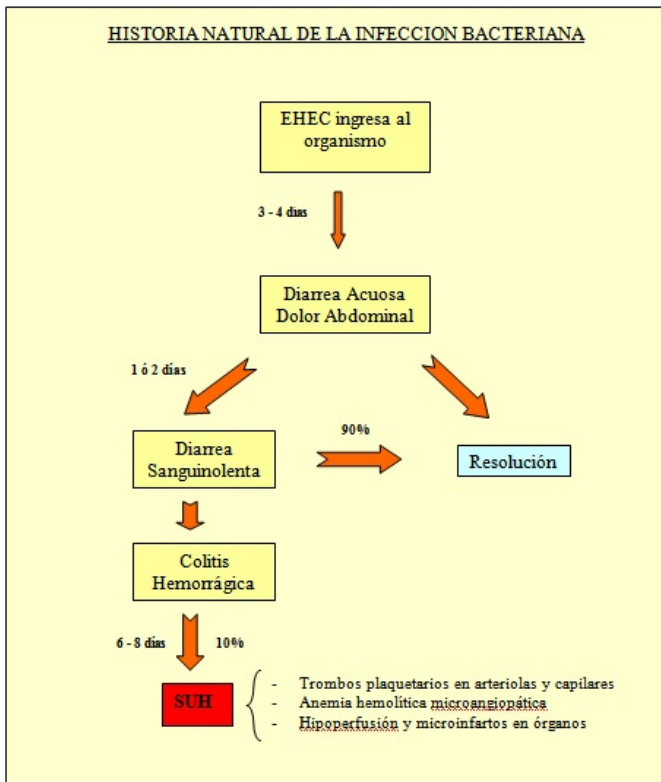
HISTORIA NATURAL DE LA INFECCION BACTERIANA

EHEC ingresa al organismo

3 - 4 días

Diarrea Acuosa
Dolor Abdominal

1 ó 2 días

Diarrea Sanguinolenta

90%

Resolución

Colitis Hemorrágica

6 - 8 días

10%

SUH

- Trombos plaquetarios en arteriolas y capilares
- Anemia hemolítica microangiopática
- Hipoperfusión y microinfartos en órganos